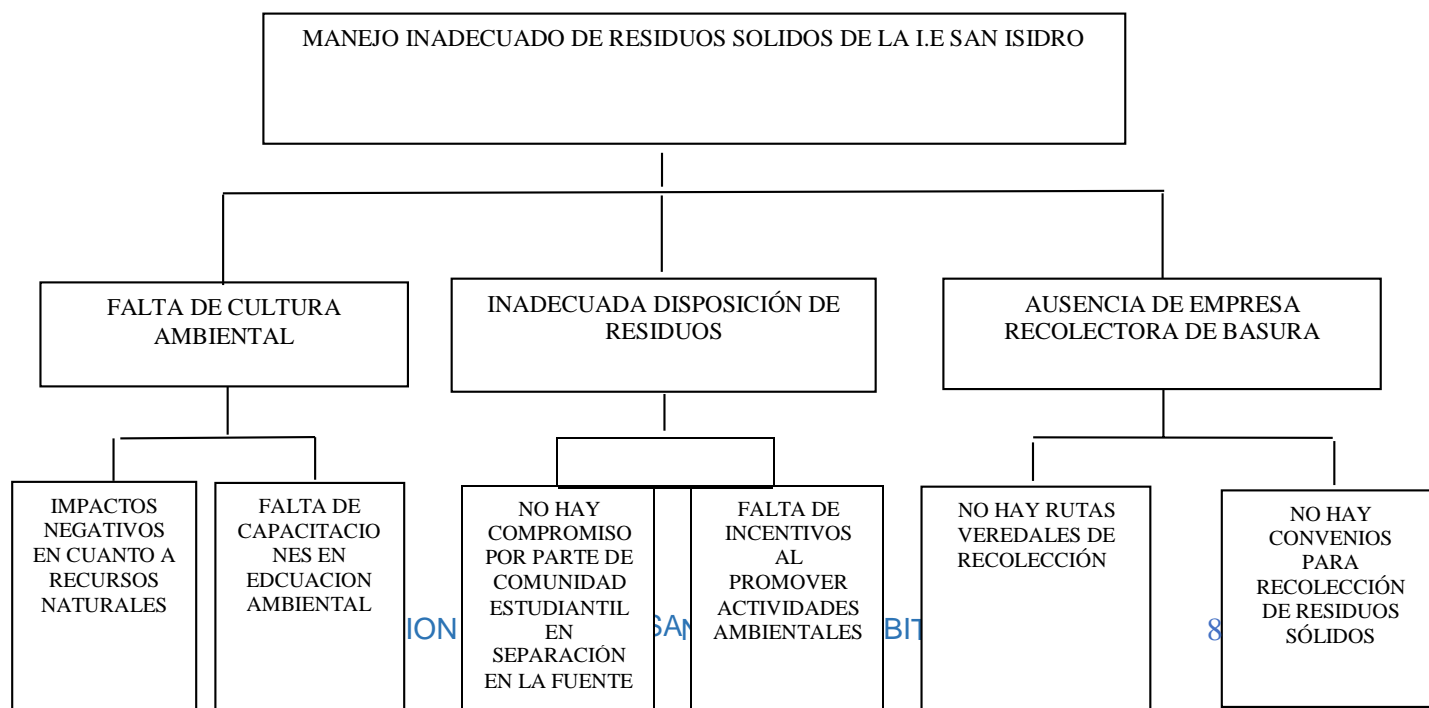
MANEJO INADECUADO DE RESIDUOS SOLIDOS DE LA I.E SAN ISIDRO

FALTA DE CULTURA AMBIENTAL

INADECUADA DISPOSICIÓN DE RESIDUOS

AUSENCIA DE EMPRESA RECOLECTORA DE BASURA

IMPACTOS NEGATIVOS EN CUANTO A RECURSOS NATURALES

FALTA DE CAPACITACIONES EN EDCUACION AMBIENTAL

NO HAY COMPROMISO POR PARTE DE COMUNIDAD ESTUDIANTIL EN SEPARACIÓN EN LA FUENTE

FALTA DE INCENTIVOS AL PROMOVER ACTIVIDADES AMBIENTALES

NO HAY RUTAS VEREDALES DE RECOLECCIÓN

NO HAY CONVENIOS PARA RECOLECCIÓN DE RESIDUOS SÓLIDOS

ION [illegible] SA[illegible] BIT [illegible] 8